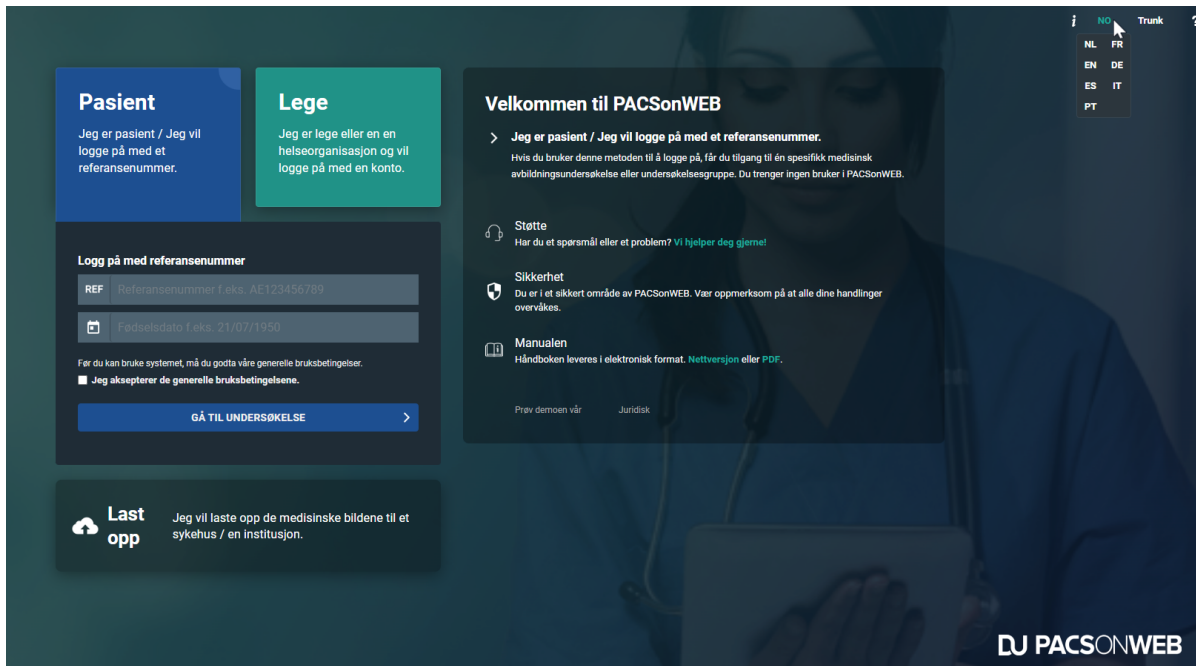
i NO Trunk ?

NL FR
EN DE
ES IT
PT

Pasient
Jeg er pasient / Jeg vil logge på med et referansenummer.

Lege
Jeg er lege eller en en helseorganisasjon og vil logge på med en konto.

Logg på med referansenummer
REF Referansenummer f.eks. AE123456789
Fødselsdato f.eks. 21/07/1950
Før du kan bruke systemet, må du godta våre generelle bruksbetingelser.
Jeg aksepterer de generelle bruksbetingelsene.
GÅ TIL UNDERSØKELSE

Last opp
Jeg vil laste opp de medisinske bildene til et sykehus / en institusjon.

Velkommen til PACSonWEB
Jeg er pasient / Jeg vil logge på med et referansenummer.
Hvis du bruker denne metoden til å logge på, får du tilgang til én spesifikk medisinsk avbildningsundersøkelse eller undersøkelsesgruppe. Du trenger ingen bruker i PACSonWEB.

Støtte
Har du et spørsmål eller et problem? Vi hjelper deg gjerne!

Sikkerhet
Du er i et sikkert område av PACSonWEB. Vær oppmerksom på at alle dine handlinger overvåkes.

Manualen
Håndboken leveres i elektronisk format. Nettversjon eller PDF.

Prøv demoen vår Juridisk

PACSONWEB